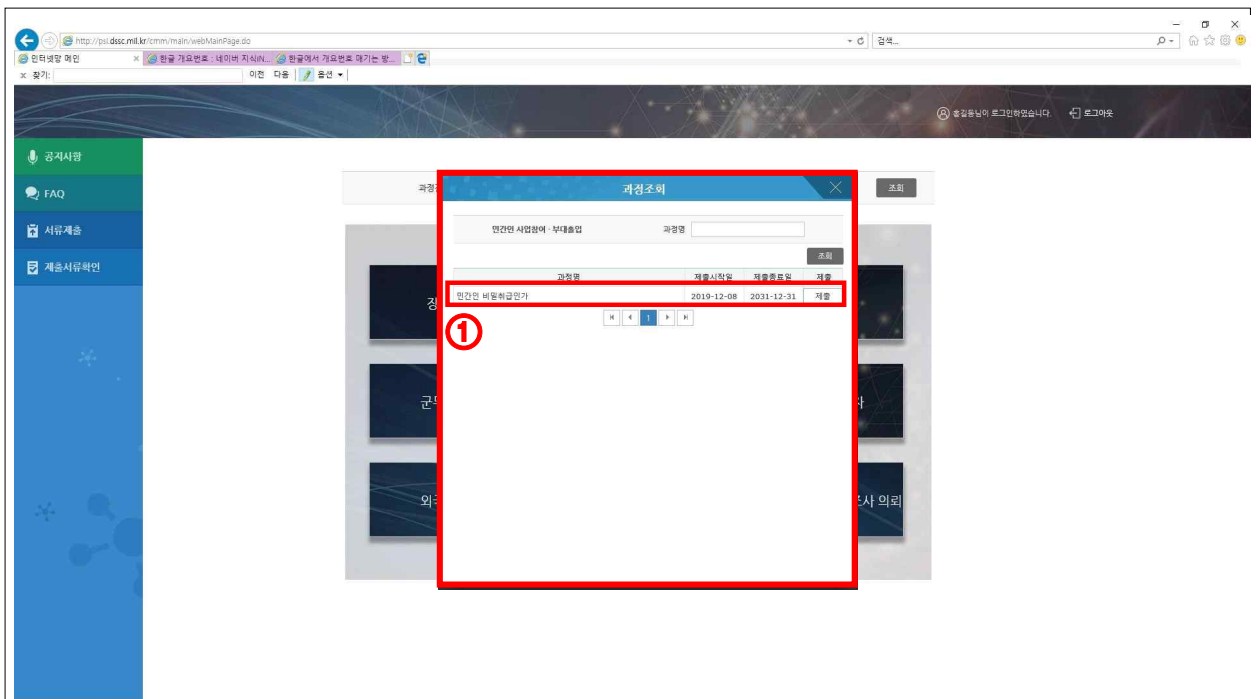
http://psi.dssc.mil.kr/cmm/main/webMainPage.do
검색...
인터넷망 메인
한글 개요번호 : 네이버 지식iN...
한글에서 개요번호 매기는 방...
찾기:
이전 다음 옵션

홍길동님이 로그인하였습니다. 로그아웃

공지사항
FAQ
서류제출
제출서류확인

과정조회

민간인 사업참여 · 부대출입
과정명
조회

| 과정명 | 제출시작일 | 제출종료일 | 제출 |
|---|---|---|---|
| 민간인 비밀취급인가 | 2019-12-08 | 2031-12-31 | 제출 |

1

①

조회

장
군
외
사
사 의뢰